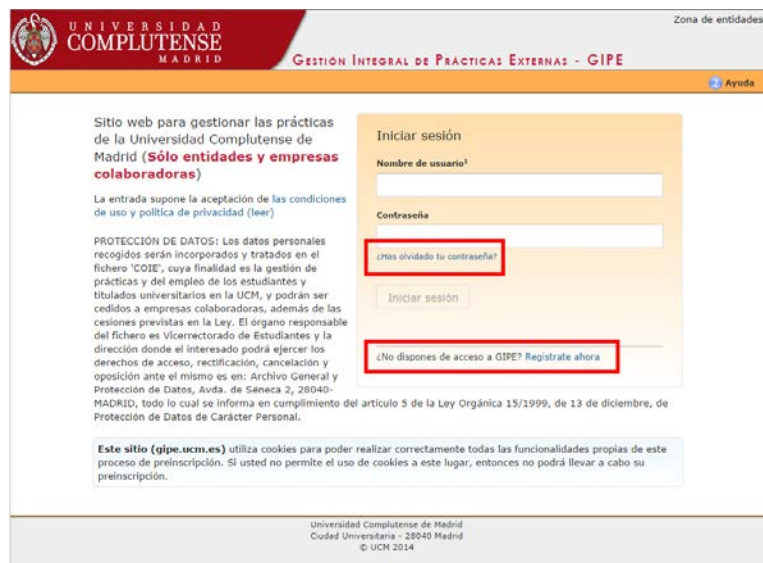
UNIVERSIDAD COMPLUTENSE MADRID

Zona de entidades

Gestión Integral de Prácticas Externas - GIPE

Ayuda

Sitio web para gestionar las prácticas de la Universidad Complutense de Madrid (Sólo entidades y empresas colaboradoras)

La entrada supone la aceptación de las condiciones de uso y política de privacidad (leer)

PROTECCIÓN DE DATOS: Los datos personales recogidos serán incorporados y tratados en el fichero 'COIE', cuya finalidad es la gestión de prácticas y del empleo de los estudiantes y titulados universitarios en la UCM, y podrán ser cedidos a empresas colaboradoras, además de las cesiones previstas en la Ley. El órgano responsable del fichero es Vicerrectorado de Estudiantes y la dirección donde el interesado podrá ejercer los derechos de acceso, rectificación, cancelación y oposición ante el mismo es en: Archivo General y Protección de Datos, Avda. de Séneca 2, 28040-MADRID, todo lo cual se informa en cumplimiento del artículo 5 de la Ley Orgánica 15/1999, de 13 de diciembre, de Protección de Datos de Carácter Personal.

Iniciar sesión

Nombre de usuario¹

Contraseña

¿Has olvidado tu contraseña?

Iniciar sesión

¿No dispones de acceso a GIPE? Regístrate ahora

Este sitio (gipe.ucm.es) utiliza cookies para poder realizar correctamente todas las funcionalidades propias de este proceso de preinscripción. Si usted no permite el uso de cookies a este lugar, entonces no podrá llevar a cabo su preinscripción.

Universidad Complutense de Madrid
Ciudad Universitaria - 28040 Madrid
© UCM 2014